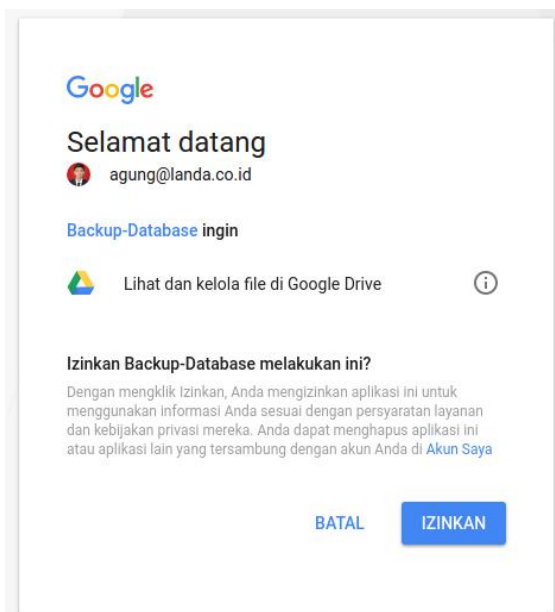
Google

Selamat datang

agung@landa.co.id

Backup-Database ingin

Lihat dan kelola file di Google Drive

Izinkan Backup-Database melakukan ini?

Dengan mengklik Izinkan, Anda mengizinkan aplikasi ini untuk menggunakan informasi Anda sesuai dengan persyaratan layanan dan kebijakan privasi mereka. Anda dapat menghapus aplikasi ini atau aplikasi lain yang tersambung dengan akun Anda di Akun Saya

BATAL

IZINKAN